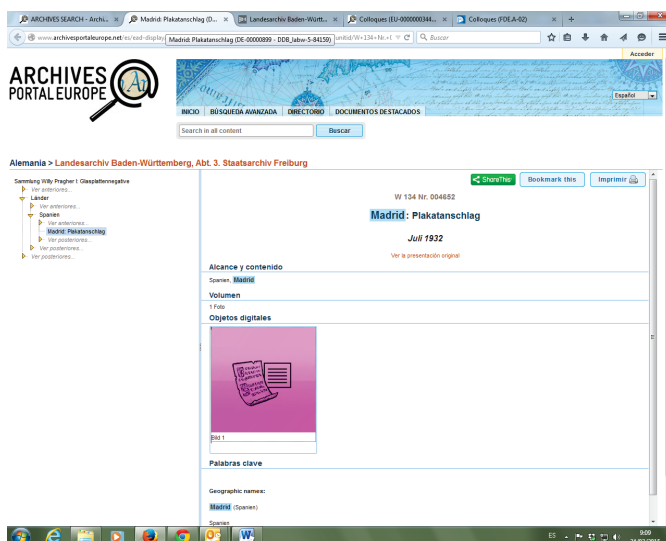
ARCHIVES SEARCH - Archi... × Madrid: Plakatanschlag (D... × Landesarchiv Baden-Württ... × Colloques (EU-0000000344... × Colloques (FDE.A-02) × +

www.archivesportaleurope.net/es/ead-display Madrid: Plakatanschlag (DE-00000899 - DDB_labw-5-84150) unitid/W+134+Nr.+0 Buscar

Acceder

ARCHIVES PORTAL EUROPE

Español

INICIO BÚSQUEDA AVANZADA DIRECTORIO DOCUMENTOS DESTACADOS

Search in all content Buscar

Alemania > Landesarchiv Baden-Württemberg, Abt. 3. Staatsarchiv Freiburg

Sammlung Willy Pragher I: Glasplattennegative
Ver anteriores...
Länder
Ver anteriores...
Spanien
Ver anteriores...
Madrid: Plakatanschlag
Ver posteriores...
Ver posteriores...
Ver posteriores...

ShareThis Bookmark this Imprimir

W 134 Nr. 004652

Madrid: Plakatanschlag

Juli 1932

Ver la presentación original

Alcance y contenido
Spanien, Madrid

Volumen
1 Foto

Objetos digitales

Bild 1

Palabras clave

Geographic names:

Madrid (Spanien)

Spanien

ES 9:09